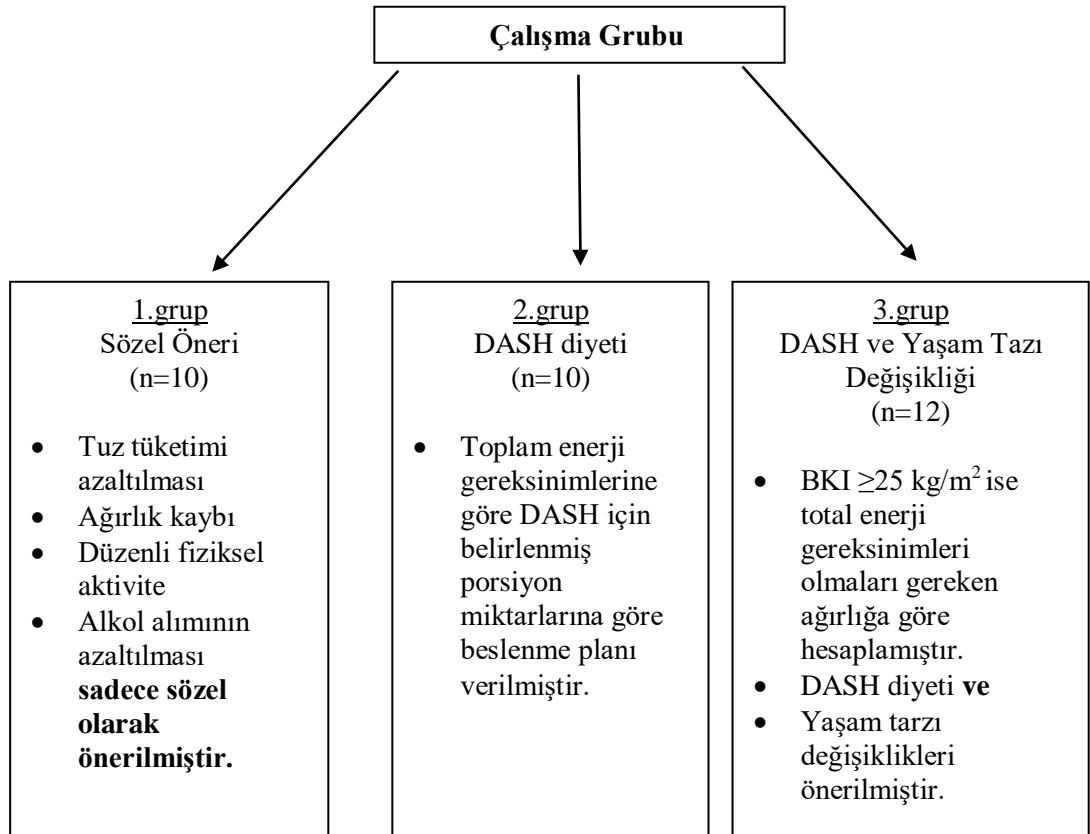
Çalışma Grubu

1.grup
Sözel Öneri
(n=10)

- Tuz tüketimi azaltılması
- Ağırlık kaybı
- Düzenli fiziksel aktivite
- Alkol alımının azaltılması **sadece sözel olarak önerilmiştir.**

2.grup
DASH diyeti
(n=10)

- Toplam enerji gereksinimlerine göre DASH için belirlenmiş porsiyon miktarlarına göre beslenme planı verilmiştir.

3.grup
DASH ve Yaşam Tazı Değişikliği
(n=12)

- BKI $\geq$25 kg/m$^2$ ise total enerji gereksinimleri olmaları gereken ağırlığa göre hesaplamıştır.
- DASH diyeti **ve**
- Yaşam tarzı değişiklikleri önerilmiştir.